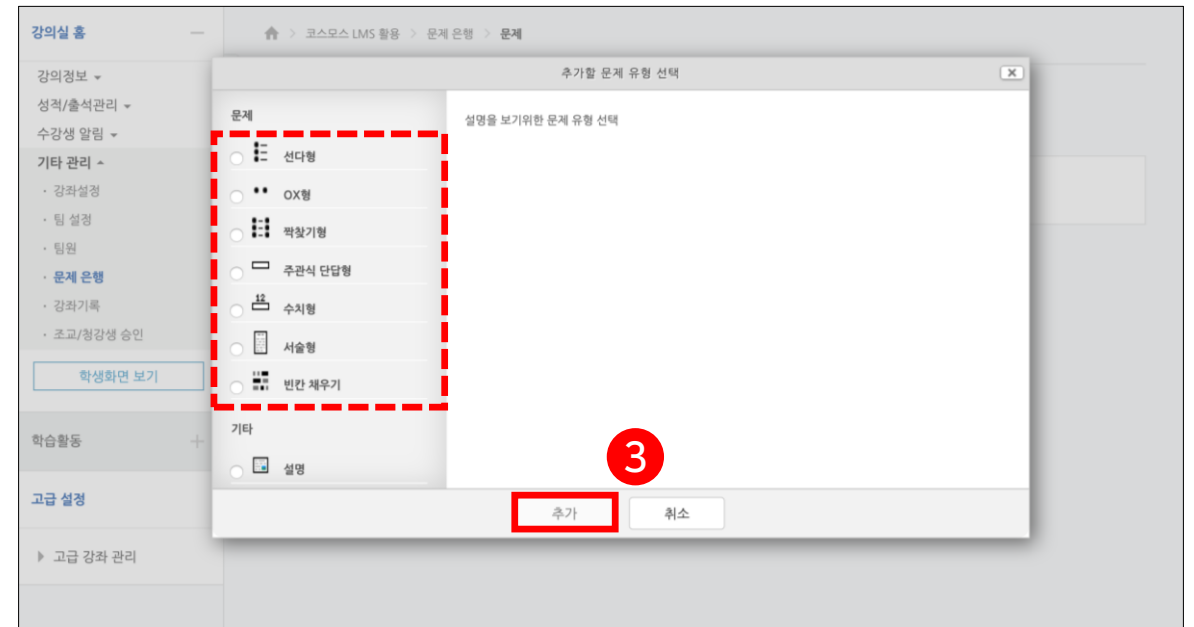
강의실 홈

강의정보
성적/출석관리
수강생 알림
기타 관리
· 강좌설정
· 팀 설정
· 팀원
· 문제 은행
· 강좌기록
· 조교/청강생 승인

학생화면 보기

학습활동

고급 설정

고급 강좌 관리

코스모스 LMS 활용 > 문제 은행 > 문제

추가할 문제 유형 선택

문제
선다형
OX형
짝찾기형
주관식 단답형
수치형
서술형
빈칸 채우기

기타
설명

설명을 보기위한 문제 유형 선택

3

추가
취소